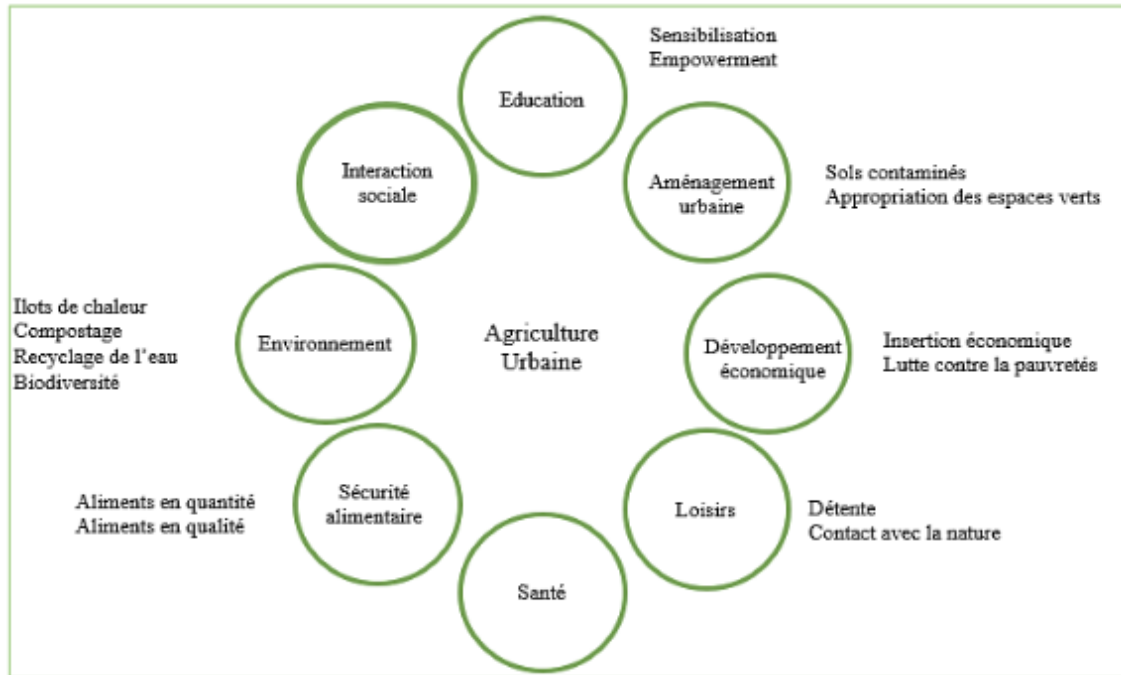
Education

Sensibilisation
Empowerment

Interaction sociale

Aménagement urbaine

Sols contaminés
Appropriation des espaces verts

Ilots de chaleur
Compostage
Recyclage de l'eau
Biodiversité

Environnement

Agriculture Urbaine

Développement économique

Insertion économique
Lutte contre la pauvretés

Aliments en quantité
Aliments en qualité

Sécurité alimentaire

Loisirs

Détente
Contact avec la nature

Santé